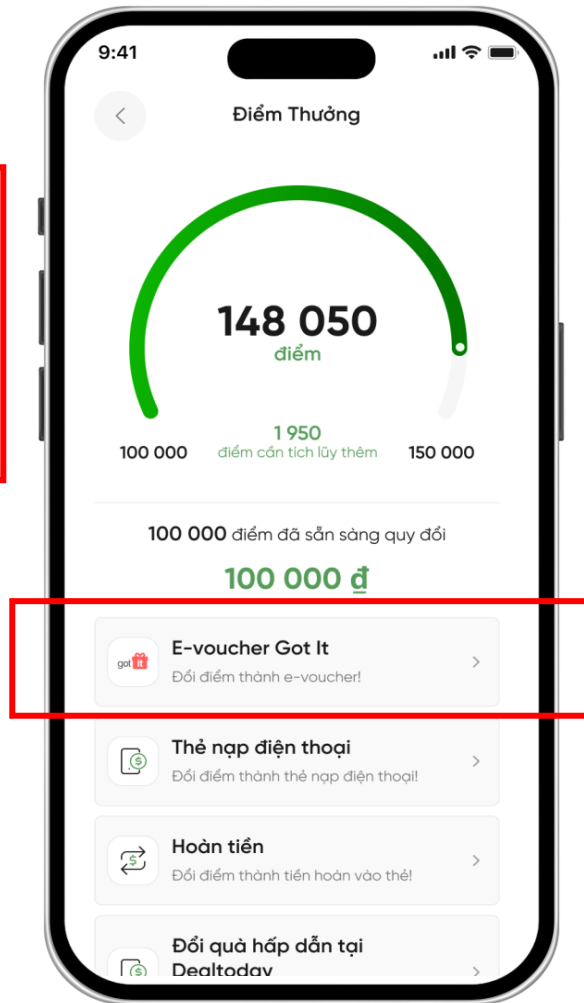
9:41

Điểm Thưởng

148 050
điểm

100 000
1 950
điểm cần tích lũy thêm
150 000

100 000 điểm đã sẵn sàng quy đổi

100 000 đ

got it
E-voucher Got It
Đổi điểm thành e-voucher!

Thẻ nạp điện thoại
Đổi điểm thành thẻ nạp điện thoại!

Hoàn tiền
Đổi điểm thành tiền hoàn vào thẻ!

Đổi quà hấp dẫn tại
Dealtoday